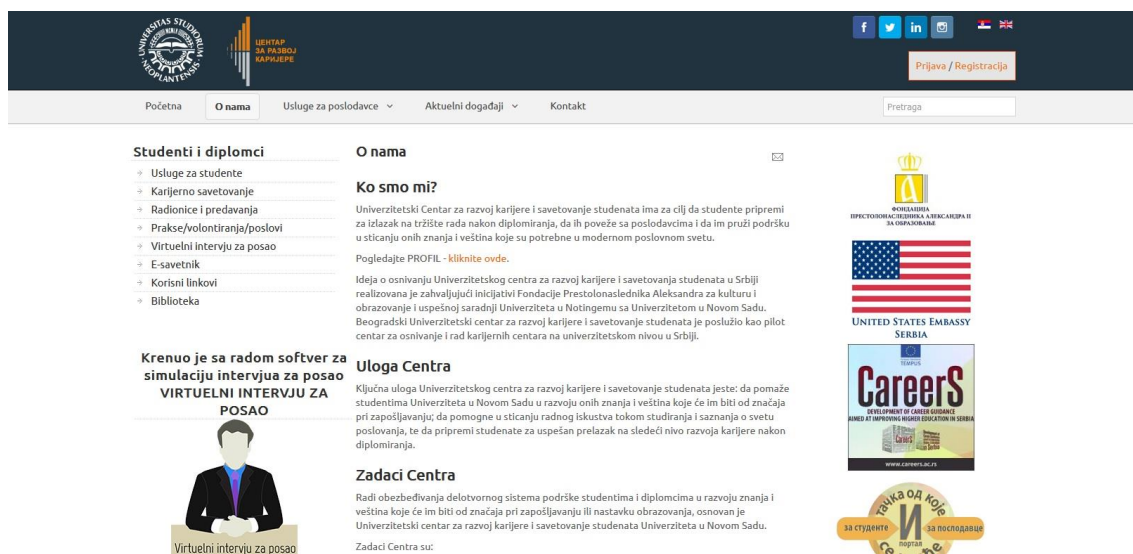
UNIVERSITAS STUDIORUM NEOPLANTENSIS

ЦЕНТАР ЗА РАЗВОЈ КАРИЈЕРЕ

f in

Prijava / Registracija

Početna | O nama | Usluge za poslodavce | Aktuelni događaji | Kontakt

Pretraga

Studenti i diplomci

Usluge za studente
Karijerno savetovanje
Radionice i predavanja
Prakse/volontiranja/poslovi
Virtuelni intervju za posao
E-savetnik
Korisni linkovi
Biblioteka

Krenuo je sa radom softver za simulaciju intervjua za posao VIRTUELNI INTERVJU ZA POSAO

Virtuelni intervju za posao

O nama

Ko smo mi?

Univerzitetski Centar za razvoj karijere i savetovanje studenata ima za cilj da studente pripremi za izlazak na tržište rada nakon diplomiranja, da ih poveže sa poslodavcima i da im pruži podršku u sticanju onih znanja i veština koje su potrebne u modernom poslovnom svetu.

Pogledajte PROFIL - kliknite ovde.

Ideja o osnivanju Univerzitetskog centra za razvoj karijere i savetovanja studenata u Srbiji realizovana je zahvaljujući inicijativi Fondacije Prestolonaslednika Aleksandra za kulturu i obrazovanje i uspešnoj saradnji Univerziteta u Notingemu sa Univerzitetom u Novom Sadu. Beogradski Univerzitetski centar za razvoj karijere i savetovanje studenata je poslužio kao pilot centar za osnivanje i rad karijernih centara na univerzitetskom nivou u Srbiji.

Uloga Centra

Ključna uloga Univerzitetskog centra za razvoj karijere i savetovanje studenata jeste: da pomaže studentima Univerziteta u Novom Sadu u razvoju onih znanja i veština koje će im biti od značaja pri zapošljavanju; da pomogne u sticanju radnog iskustva tokom studiranja i saznanja o svetu poslovanja, te da pripremi studenate za uspešan prelazak na sledeći nivo razvoja karijere nakon diplomiranja.

Zadaci Centra

Radi obezbeđivanja delotvornog sistema podrške studentima i diplomcima u razvoju znanja i veština koje će im biti od značaja pri zapošljavanju ili nastavku obrazovanja, osnovan je Univerzitetski centar za razvoj karijere i savetovanje studenata Univerziteta u Novom Sadu.

Zadaci Centra su:

ФОНДАЦИЈА ПРЕСТОЛОНАСЛЕДНИКА АЛЕКСАНДРА II ЗА ОБРАЗОВАЊЕ

UNITED STATES EMBASSY SERBIA

TEMPUS
CareerS
DEVELOPMENT OF CAREER GUIDANCE AIMED AT IMPROVING HIGHER EDUCATION IN SERBIA
www.careers.ac.rs

тачка од које
за студенте И за послодавце
портал